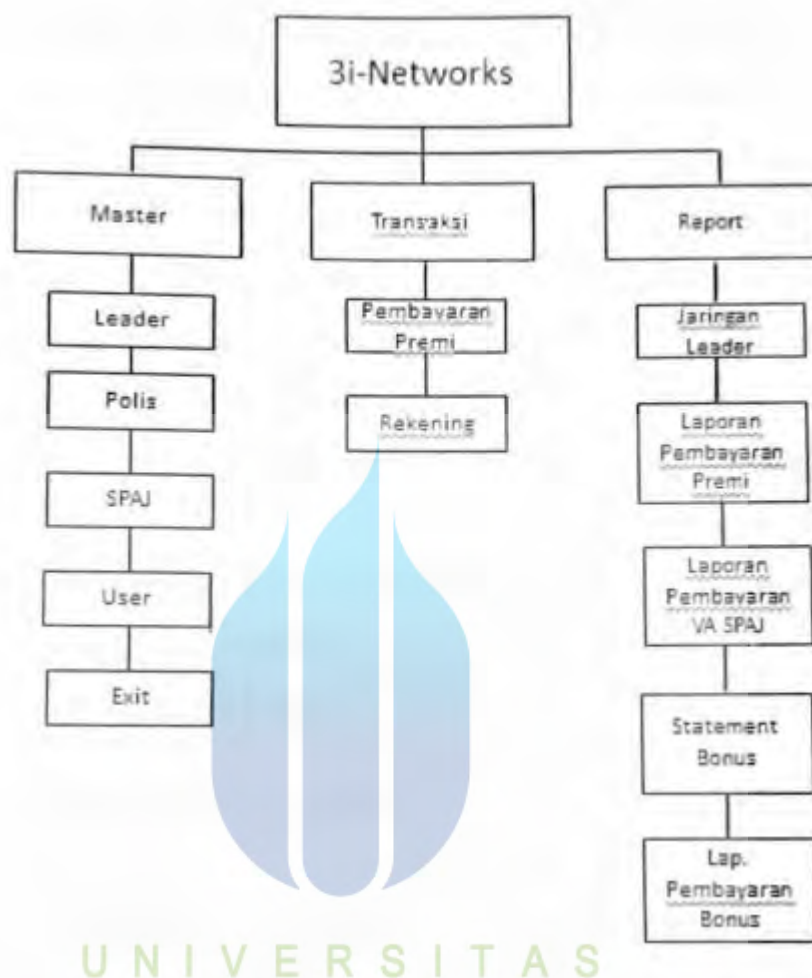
3i-Networks

Master

Leader

Polis

SPAJ

User

Exit

Transaksi

Pembayaran Premi

Rekening

Report

Jaringan Leader

Laporan Pembayaran Premi

Laporan Pembayaran VA SPAJ

Statement Bonus

Lap. Pembayaran Bonus

UNIVERSITAS